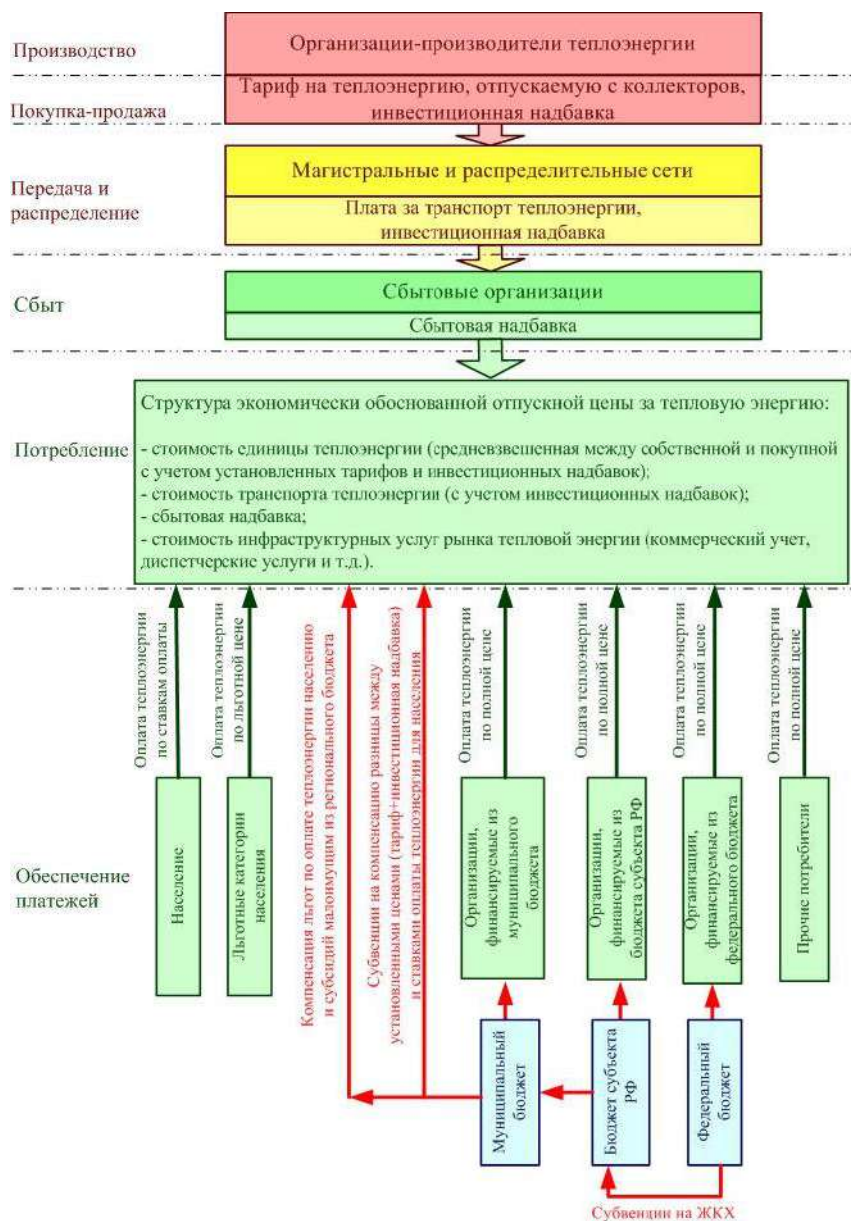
Производство

Организации-производители теплоэнергии

Покупка-продажа

Тариф на теплоэнергию, отпускаемую с коллекторов, инвестиционная надбавка

Передача и распределение

Магистральные и распределительные сети

Плата за транспорт теплоэнергии, инвестиционная надбавка

Сбыт

Сбытовые организации

Сбытовая надбавка

Потребление

Структура экономически обоснованной отпускной цены за тепловую энергию:

- стоимость единицы теплоэнергии (средневзвешенная между собственной и покупной с учетом установленных тарифов и инвестиционных надбавок);
- стоимость транспорта теплоэнергии (с учетом инвестиционных надбавок);
- сбытовая надбавка;
- стоимость инфраструктурных услуг рынка тепловой энергии (коммерческий учет, диспетчерские услуги и т.д.).

Оплата теплоэнергии по ставкам оплаты

Оплата теплоэнергии по льготной цене

Компенсация льгот по оплате теплоэнергии населению и субсидий малоимущим из регионального бюджета

Субсидии на компенсацию разницы между установленными ценами (тариф+инвестиционная надбавка) и ставками оплаты теплоэнергии для населения

Оплата теплоэнергии по полной цене

Оплата теплоэнергии по полной цене

Оплата теплоэнергии по полной цене

Оплата теплоэнергии по полной цене

Обеспечение платежей

Население

Льготные категории населения

Организации, финансируемые из муниципального бюджета

Организации, финансируемые из бюджета субъекта РФ

Организации, финансируемые из федерального бюджета

Прочие потребители

Муниципальный бюджет

Бюджет субъекта РФ

Федеральный бюджет

Субвенции на ЖКХ